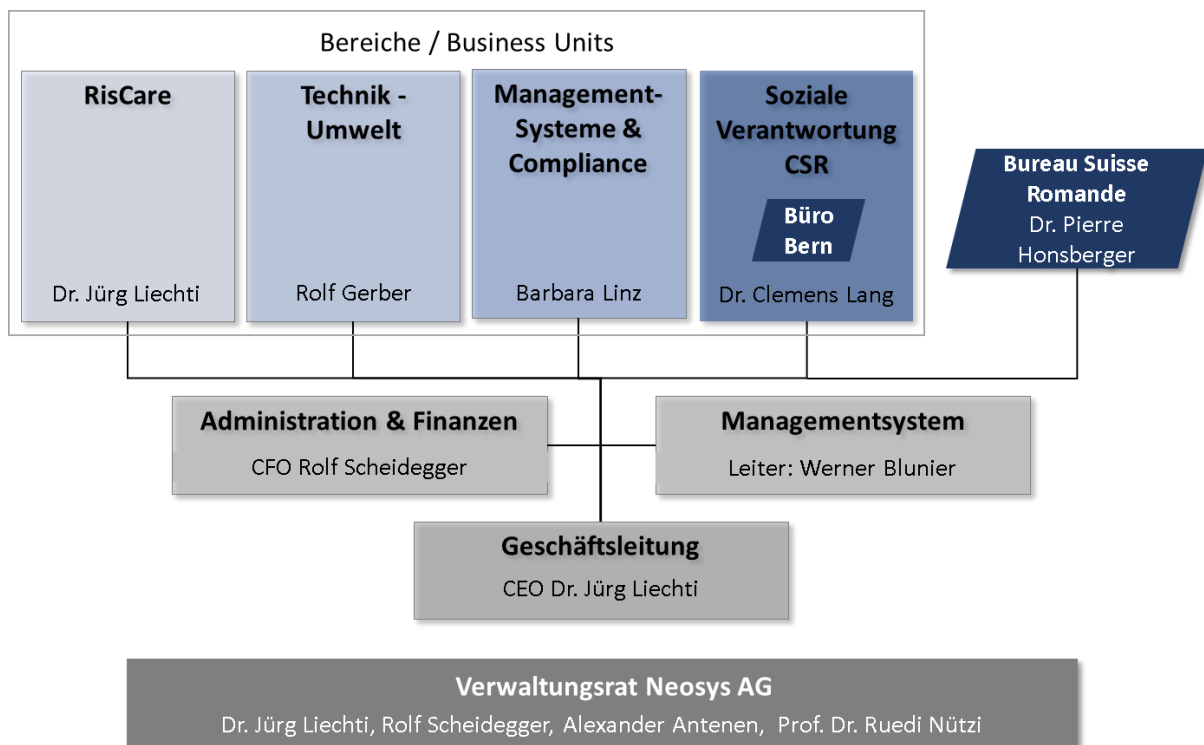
Bereiche / Business Units

RisCare

Dr. Jürg Liechti

Technik - Umwelt

Rolf Gerber

Management-Systeme & Compliance

Barbara Linz

Soziale Verantwortung CSR

Büro Bern

Dr. Clemens Lang

Bureau Suisse Romande
Dr. Pierre Honsberger

Administration & Finanzen

CFO Rolf Scheidegger

Managementsystem

Leiter: Werner Blunier

Geschäftsleitung

CEO Dr. Jürg Liechti

Verwaltungsrat Neosys AG

Dr. Jürg Liechti, Rolf Scheidegger, Alexander Antenen, Prof. Dr. Ruedi Nützi